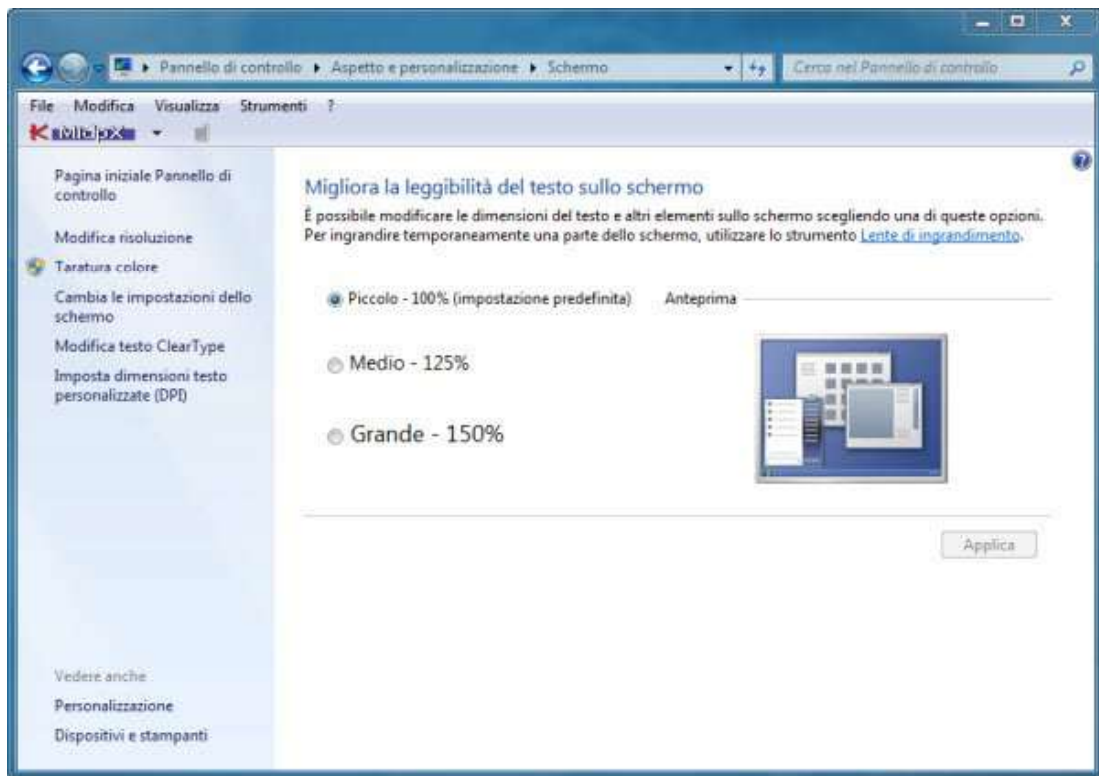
▸ Pannello di controllo ▸ Aspetto e personalizzazione ▸ Schermo

Cerca nel Pannello di controllo

File Modifica Visualizza Strumenti ?

MioDX

Pagina iniziale Pannello di controllo

Modifica risoluzione

Taratura colore

Cambia le impostazioni dello schermo

Modifica testo ClearType

Imposta dimensioni testo personalizzate (DPI)

Vedere anche

Personalizzazione

Dispositivi e stampanti

Migliora la leggibilità del testo sullo schermo

È possibile modificare le dimensioni del testo e altri elementi sullo schermo scegliendo una di queste opzioni. Per ingrandire temporaneamente una parte dello schermo, utilizzare lo strumento Lente di ingrandimento.

Piccolo - 100% (impostazione predefinita)

Anteprima

Medio - 125%

Grande - 150%

Applica